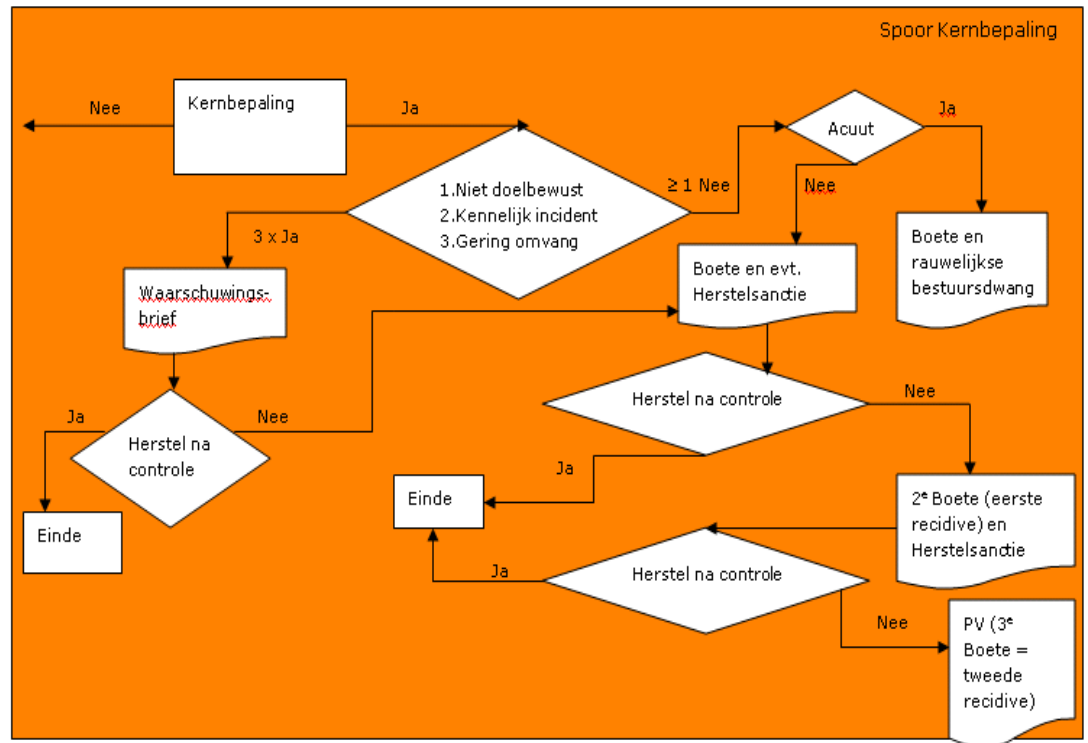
Spoor Kernbepaling

Nee

Kernbepaling

Ja

Acuut

Ja

1.Niet doelbewust
2.Kennelijk incident
3.Gering omvang

≥ 1 Nee

Nee

3 x Ja

Boete en rauwelijkse bestuursdwang

Waarschuwingsbrief

Boete en evt. Herstelsanctie

Ja

Herstel na controle

Nee

Herstel na controle

Nee

Ja

Einde

Einde

2$^e$ Boete (eerste recidive) en Herstelsanctie

Ja

Herstel na controle

Nee

PV (3$^e$ Boete = tweede recidive)